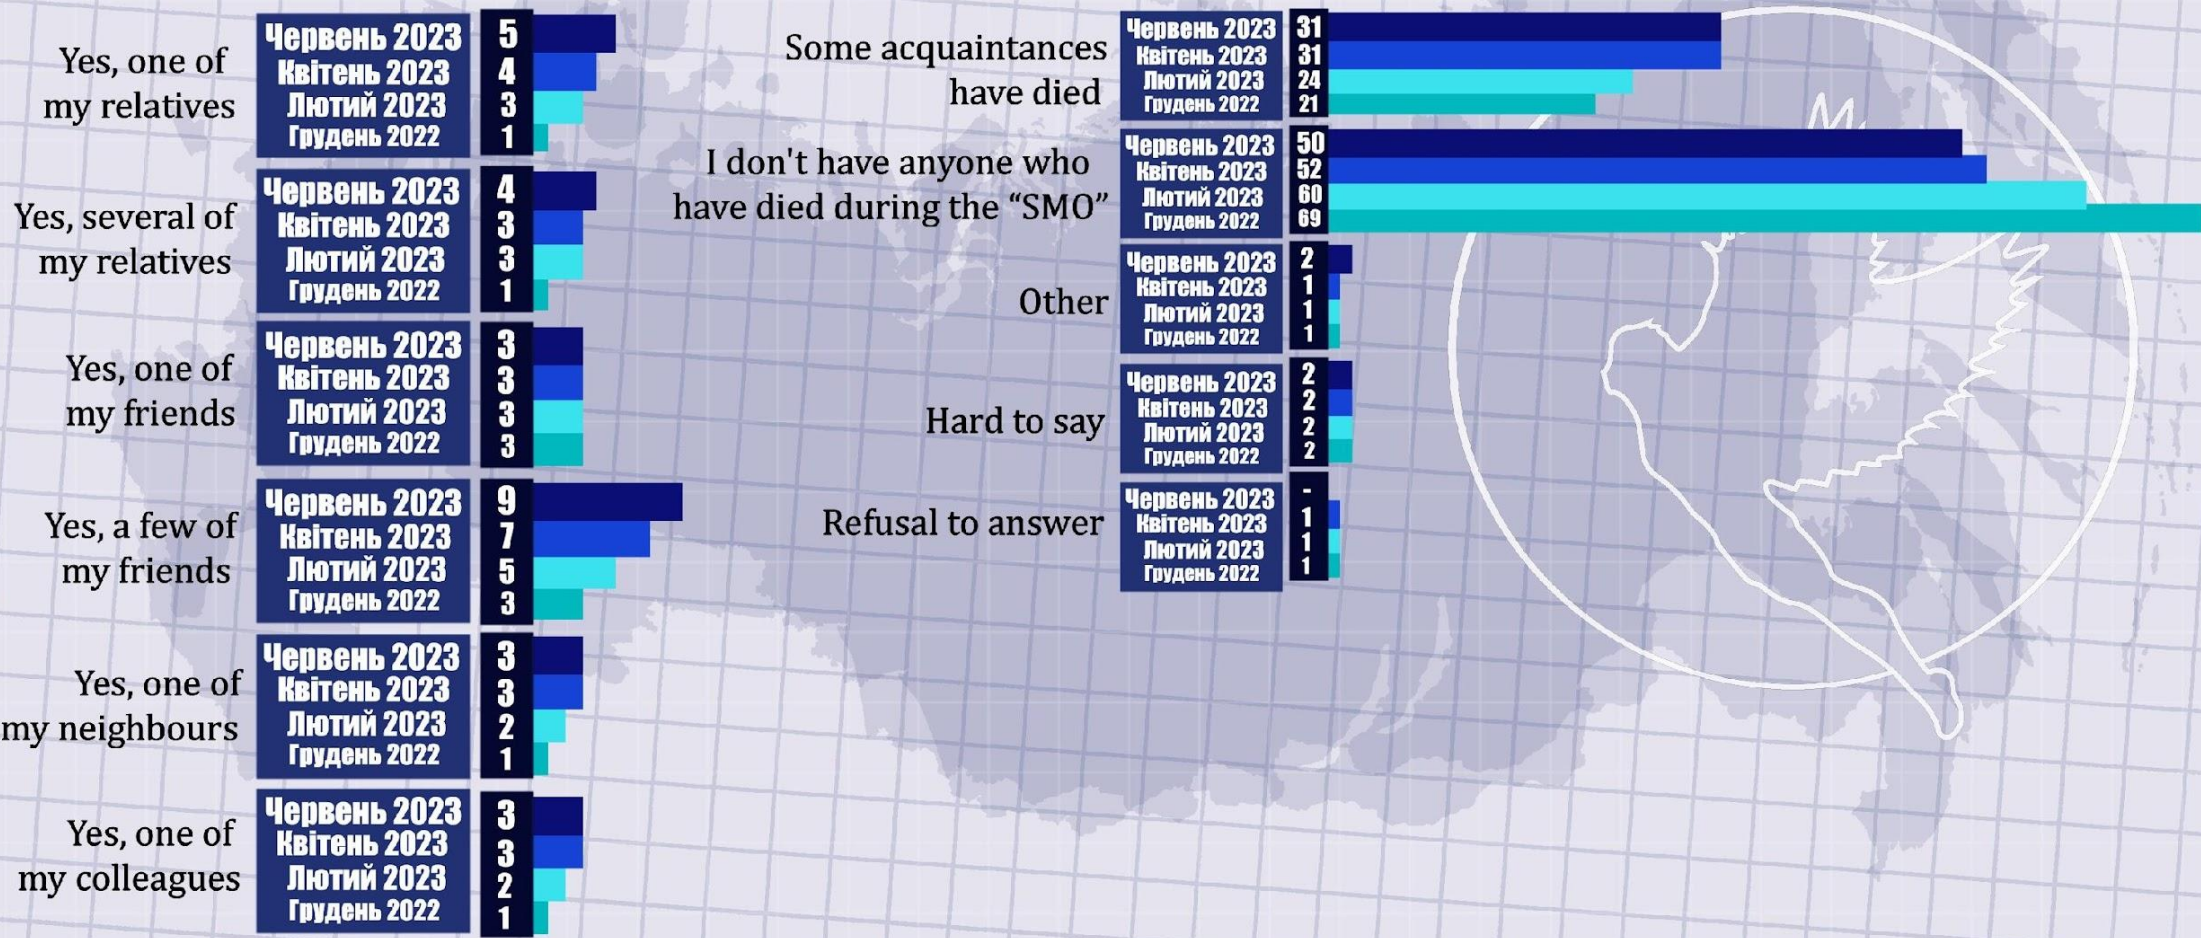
Yes, one of my relatives
Червень 2023 5
Квітень 2023 4
Лютий 2023 3
Грудень 2022 1

Yes, several of my relatives
Червень 2023 4
Квітень 2023 3
Лютий 2023 3
Грудень 2022 1

Yes, one of my friends
Червень 2023 3
Квітень 2023 3
Лютий 2023 3
Грудень 2022 3

Yes, a few of my friends
Червень 2023 9
Квітень 2023 7
Лютий 2023 5
Грудень 2022 3

Yes, one of my neighbours
Червень 2023 3
Квітень 2023 3
Лютий 2023 2
Грудень 2022 1

Yes, one of my colleagues
Червень 2023 3
Квітень 2023 3
Лютий 2023 2
Грудень 2022 1

Some acquaintances have died
Червень 2023 31
Квітень 2023 31
Лютий 2023 24
Грудень 2022 21

I don't have anyone who have died during the “SMO”
Червень 2023 50
Квітень 2023 52
Лютий 2023 60
Грудень 2022 69

Other
Червень 2023 2
Квітень 2023 1
Лютий 2023 1
Грудень 2022 1

Hard to say
Червень 2023 2
Квітень 2023 2
Лютий 2023 2
Грудень 2022 2

Refusal to answer
Червень 2023 -
Квітень 2023 1
Лютий 2023 1
Грудень 2022 1